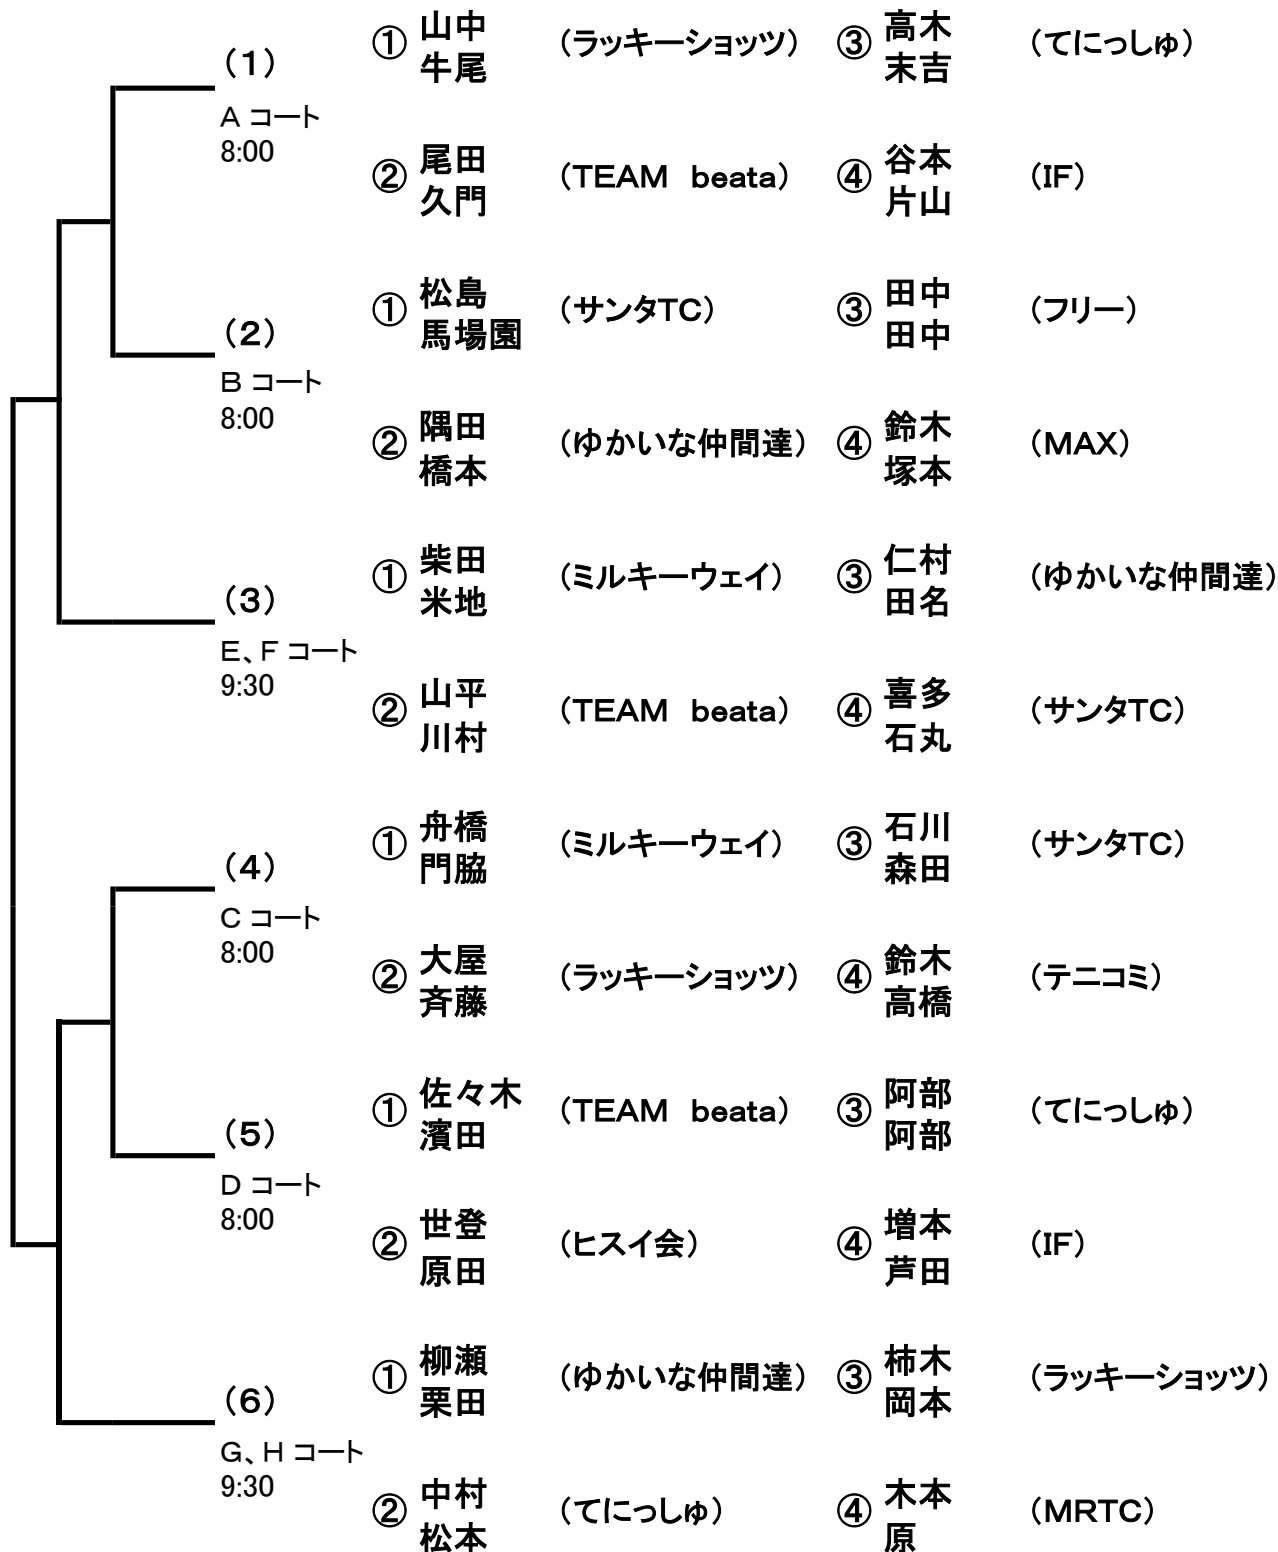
（1）
A コート
8:00

① 山中 牛尾 （ラッキーショッツ） ③ 高木 末吉 （てにっしゅ）

② 尾田 久門 （TEAM beata） ④ 谷本 片山 （IF）

（2）
B コート
8:00

① 松島 馬場園 （サンタTC） ③ 田中 田中 （フリー）

② 隅田 橋本 （ゆかいな仲間達） ④ 鈴木 塚本 （MAX）

（3）
E、F コート
9:30

① 柴田 米地 （ミルキーウェイ） ③ 仁村 田名 （ゆかいな仲間達）

② 山平 川村 （TEAM beata） ④ 喜多 石丸 （サンタTC）

（4）
C コート
8:00

① 舟橋 門脇 （ミルキーウェイ） ③ 石川 森田 （サンタTC）

② 大屋 斉藤 （ラッキーショッツ） ④ 鈴木 高橋 （テニコミ）

（5）
D コート
8:00

① 佐々木 濱田 （TEAM beata） ③ 阿部 阿部 （てにっしゅ）

② 世登 原田 （ヒスイ会） ④ 増本 芦田 （IF）

（6）
G、H コート
9:30

① 柳瀬 栗田 （ゆかいな仲間達） ③ 柿木 岡本 （ラッキーショッツ）

② 中村 松本 （てにっしゅ） ④ 木本 原 （MRTC）